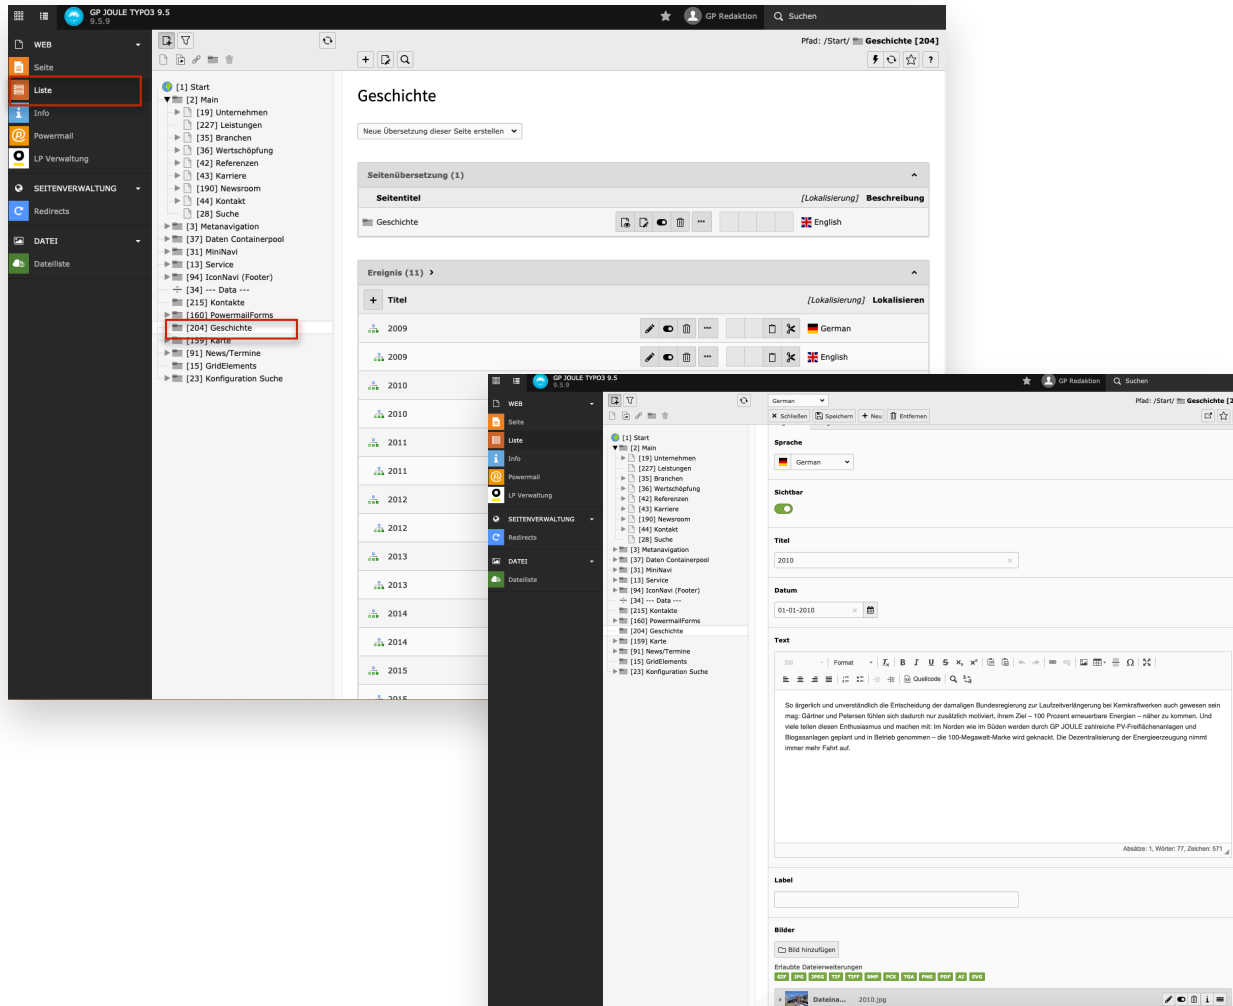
GP JOULE TYPO3 9.5
9.5.9

GP Redaktion
Suchen

WEB
Seite
Liste
Info
Powermail
LP Verwaltung
SEITENVERWALTUNG
Redirects
DATEI
Dateiliste

[1] Start
[2] Main
[19] Unternehmen
[227] Leistungen
[35] Branchen
[36] Wertschöpfung
[42] Referenzen
[43] Karriere
[190] Newsroom
[44] Kontakt
[28] Suche
[3] Metanavigation
[37] Daten Containerpool
[31] MiniNavi
[13] Service
[94] IconNavi (Footer)
[34] --- Data ---
[215] Kontakte
[160] PowermailForms
[204] Geschichte
[159] Karte
[91] News/Termine
[15] GridElements
[23] Konfiguration Suche

Pfad: /Start/ Geschichte [204]

Geschichte

Neue Übersetzung dieser Seite erstellen

Seitenübersetzung (1)
Seitentitel | [Lokalisierung] | Beschreibung
Geschichte | English

Ereignis (11)
Titel | [Lokalisierung] | Lokalisieren
2009 | German
2009 | English
2010
2010
2011
2011
2012
2012
2013
2013
2014
2014
2015
2015

GP JOULE TYPO3 9.5
9.5.9

GP Redaktion
Suchen

WEB
Seite
Liste
Info
Powermail
LP Verwaltung
SEITENVERWALTUNG
Redirects
DATEI
Dateiliste

[1] Start
[2] Main
[19] Unternehmen
[227] Leistungen
[35] Branchen
[36] Wertschöpfung
[42] Referenzen
[43] Karriere
[190] Newsroom
[44] Kontakt
[28] Suche
[3] Metanavigation
[37] Daten Containerpool
[31] MiniNavi
[13] Service
[94] IconNavi (Footer)
[34] --- Data ---
[215] Kontakte
[160] PowermailForms
[204] Geschichte
[159] Karte
[91] News/Termine
[15] GridElements
[23] Konfiguration Suche

German
Schließen
Speichern
Neu
Entfernen

Pfad: /Start/ Geschichte [

Sprache
German

Sichtbar

Titel
2010

Datum
01-01-2010

Text
Format
Quellcode

So ärgerlich und unverständlich die Entscheidung der damaligen Bundesregierung zur Laufzeitverlängerung bei Kernkraftwerken auch gewesen sein mag: Gärtner und Petersen fühlen sich dadurch nur zusätzlich motiviert, ihrem Ziel – 100 Prozent erneuerbare Energien – näher zu kommen. Und viele teilen diesen Enthusiasmus und machen mit: Im Norden wie im Süden werden durch GP JOULE zahlreiche PV-Freiflächenanlagen und Biogasanlagen geplant und in Betrieb genommen – die 100-Megawatt-Marke wird geknackt. Die Dezentralisierung der Energieerzeugung nimmt immer mehr Fahrt auf.

Absätze: 1, Wörter: 77, Zeichen: 571

Label

Bilder
Bild hinzufügen
Erlaubte Dateierweiterungen
GIF JPG JPEG TIF TIFF BMP PCX TGA PNG PDF AI SVG

Dateina... 2010.jpg